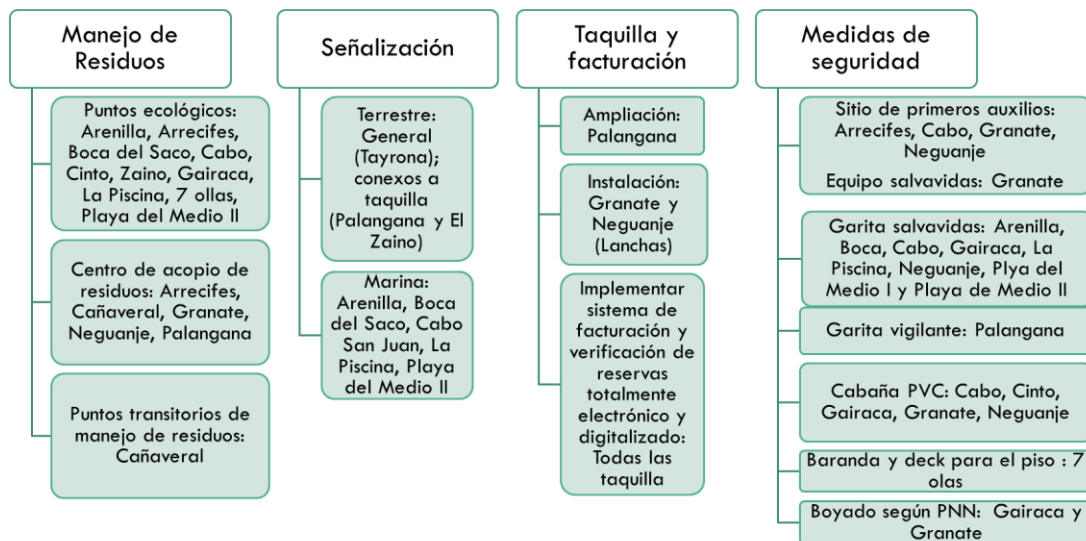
Manejo de Residuos

Puntos ecológicos: Arenilla, Arrecifes, Boca del Saco, Cabo, Cinto, Zaino, Gairaca, La Piscina, 7 ollas, Playa del Medio II

Centro de acopio de residuos: Arrecifes, Cañaveral, Granate, Neguanje, Palangana

Puntos transitorios de manejo de residuos: Cañaveral

Señalización

Terrestre: General (Tayrona); conexos a taquilla (Palangana y El Zaino)

Marina: Arenilla, Boca del Saco, Cabo San Juan, La Piscina, Playa del Medio II

Taquilla y facturación

Ampliación: Palangana

Instalación: Granate y Neguanje (Lanchas)

Implementar sistema de facturación y verificación de reservas totalmente electrónico y digitalizado: Todas las taquilla

Medidas de seguridad

Sitio de primeros auxilios: Arrecifes, Cabo, Granate, Neguanje

Equipo salvavidas: Granate

Garita salvavidas: Arenilla, Boca, Cabo, Gairaca, La Piscina, Neguanje, Plya del Medio I y Playa de Medio II

Garita vigilante: Palangana

Cabaña PVC: Cabo, Cinto, Gairaca, Granate, Neguanje

Baranda y deck para el piso : 7 olas

Boyado según PNN: Gairaca y Granate